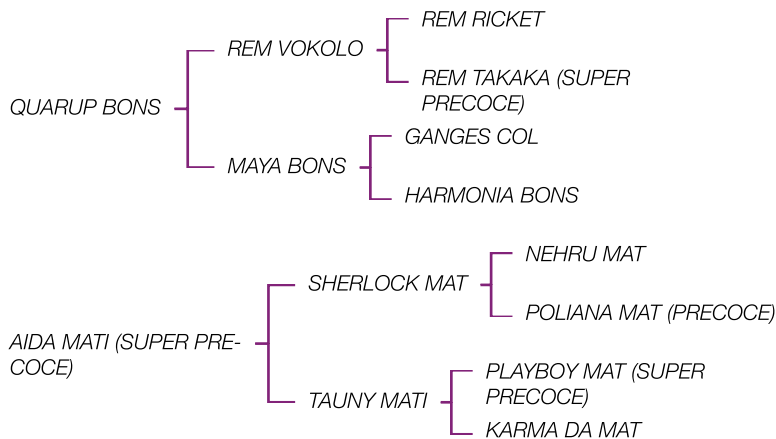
QUARUP BONS
REM VOKOLO
REM RICKET
REM TAKAKA (SUPER PRECOCE)
MAYA BONS
GANGES COL
HARMONIA BONS

AIDA MATI (SUPER PRECOCE)
SHERLOCK MAT
NEHRU MAT
POLIANA MAT (PRECOCE)
TAUNY MATI
PLAYBOY MAT (SUPER PRECOCE)
KARMA DA MAT